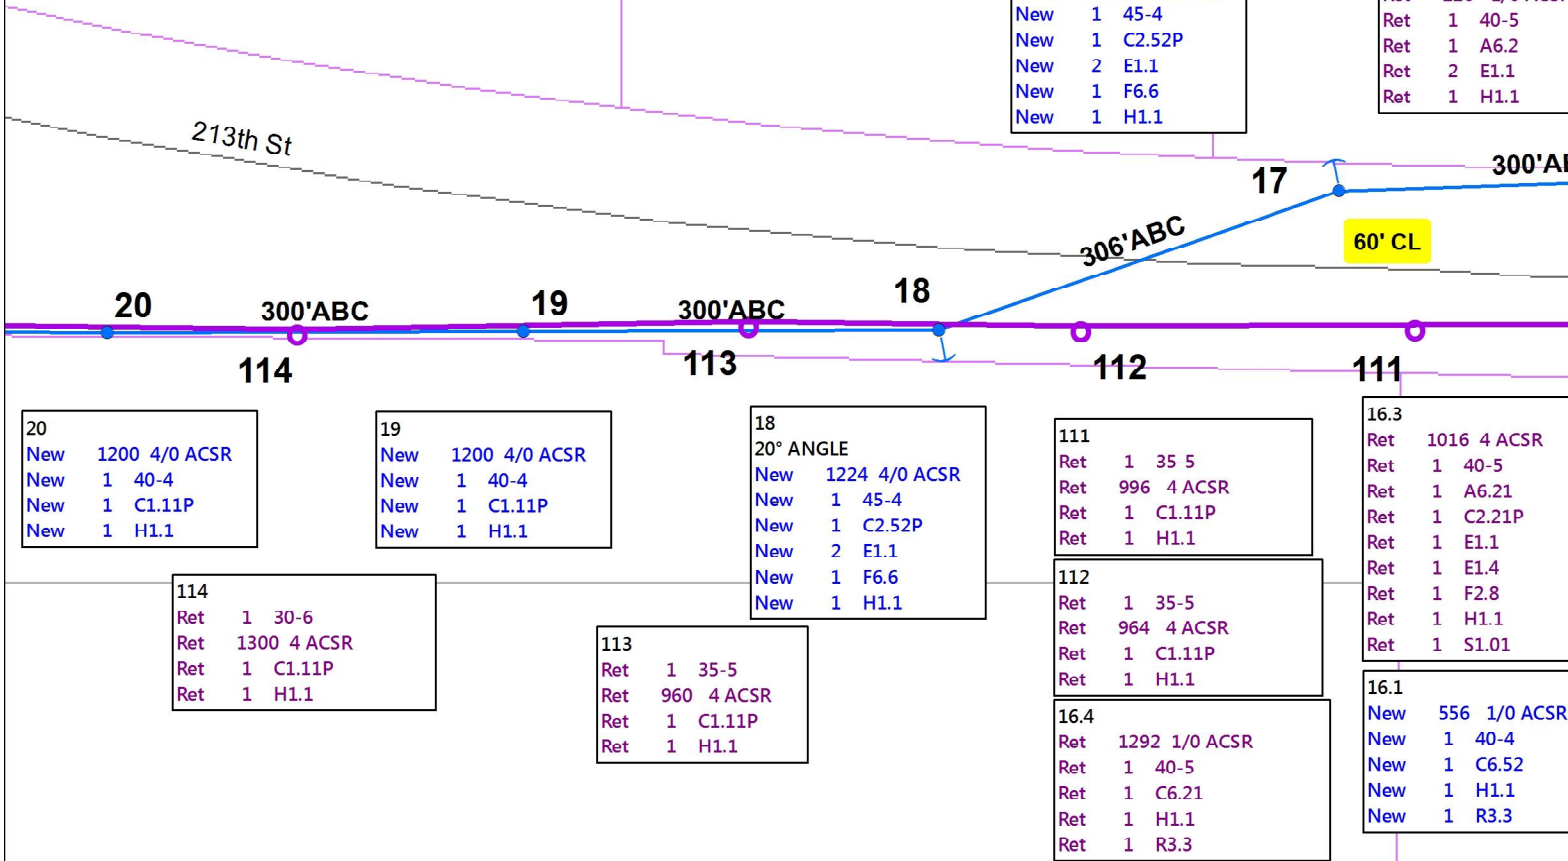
| New | 1 | 45-4 |
|---|---|---|
| New | 1 | C2.52P |
| New | 2 | E1.1 |
| New | 1 | F6.6 |
| New | 1 | H1.1 |

| Ret | 1 | 40-5 |
|---|---|---|
| Ret | 1 | A6.2 |
| Ret | 2 | E1.1 |
| Ret | 1 | H1.1 |

213th St

17

300'A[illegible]

306'ABC

60' CL

20

300'ABC

19

300'ABC

18

114

113

112

111

20
New 1200 4/0 ACSR
New 1 40-4
New 1 C1.11P
New 1 H1.1

19
New 1200 4/0 ACSR
New 1 40-4
New 1 C1.11P
New 1 H1.1

18
20° ANGLE
New 1224 4/0 ACSR
New 1 45-4
New 1 C2.52P
New 2 E1.1
New 1 F6.6
New 1 H1.1

111
Ret 1 35 5
Ret 996 4 ACSR
Ret 1 C1.11P
Ret 1 H1.1

16.3
Ret 1016 4 ACSR
Ret 1 40-5
Ret 1 A6.21
Ret 1 C2.21P
Ret 1 E1.1
Ret 1 E1.4
Ret 1 F2.8
Ret 1 H1.1
Ret 1 S1.01

114
Ret 1 30-6
Ret 1300 4 ACSR
Ret 1 C1.11P
Ret 1 H1.1

112
Ret 1 35-5
Ret 964 4 ACSR
Ret 1 C1.11P
Ret 1 H1.1

113
Ret 1 35-5
Ret 960 4 ACSR
Ret 1 C1.11P
Ret 1 H1.1

16.4
Ret 1292 1/0 ACSR
Ret 1 40-5
Ret 1 C6.21
Ret 1 H1.1
Ret 1 R3.3

16.1
New 556 1/0 ACSR
New 1 40-4
New 1 C6.52
New 1 H1.1
New 1 R3.3